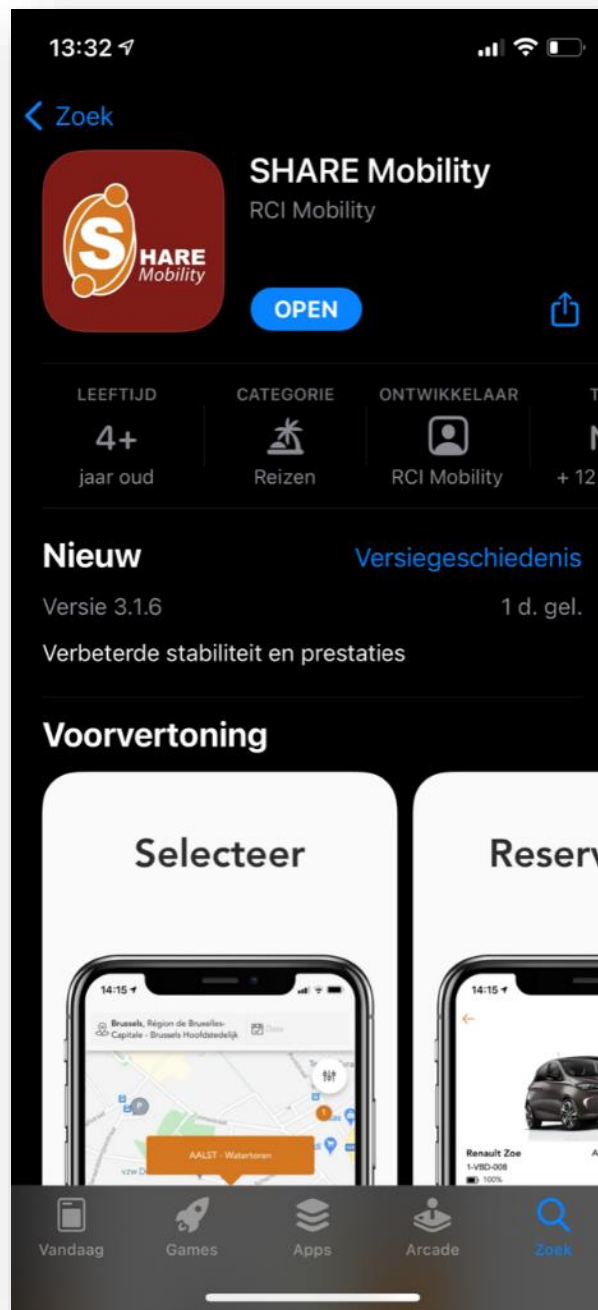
13:32

Zoek

SHARE Mobility
RCI Mobility

OPEN

LEEFTIJD
4+
jaar oud

CATEGORIE
Reizen

ONTWIKKELAAR
RCI Mobility

T
N
+ 12

Nieuw
Versiegeschiedenis

Versie 3.1.6
1 d. gel.

Verbeterde stabiliteit en prestaties

Voorvertoning

Selecteer

14:15
Brussels, Région de Bruxelles-Capitale - Brussels Hoofdstedelijk
Date
AALST - Watertoren
vzw D

Reserv

14:15
Renault Zoe
1-VBD-008
100%

Vandaag
Games
Apps
Arcade
Zoek